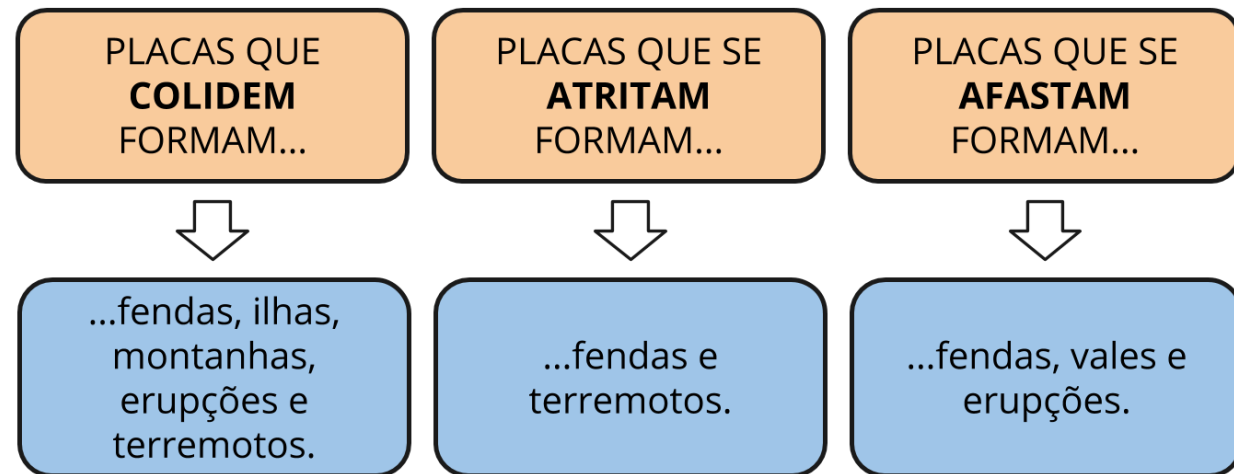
PLACAS QUE **COLIDEM** FORMAM...

...fendas, ilhas, montanhas, erupções e terremotos.

PLACAS QUE SE **ATRITAM** FORMAM...

...fendas e terremotos.

PLACAS QUE SE **AFASTAM** FORMAM...

...fendas, vales e erupções.